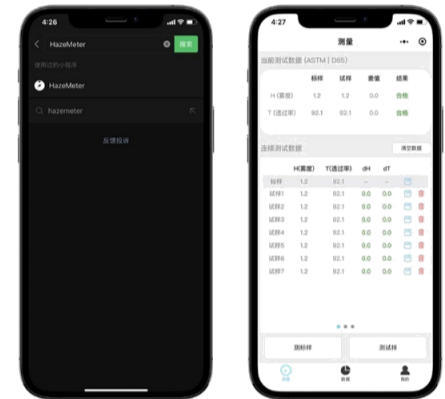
4:26

HazeMeter

搜索

使用过的小程序

HazeMeter

hazemeter

反馈投诉

4:27

测量

当前测试数据 (ASTM | D65)

|  | 标样 | 试样 | 差值 | 结果 |
|---|---|---|---|---|
| H (雾度) | 1.2 | 1.2 | 0.0 | 合格 |
| T (透过率) | 92.1 | 92.1 | 0.0 | 合格 |

连续测试数据

清空数据

|  | H(雾度) | T(透过率) | dH | dT |
|---|---|---|---|---|
| 标样 | 1.2 | 92.1 | -- | -- |
| 试样1 | 1.2 | 92.1 | 0.0 | 0.0 |
| 试样2 | 1.2 | 92.1 | 0.0 | 0.0 |
| 试样3 | 1.2 | 92.1 | 0.0 | 0.0 |
| 试样4 | 1.2 | 92.1 | 0.0 | 0.0 |
| 试样5 | 1.2 | 92.1 | 0.0 | 0.0 |
| 试样6 | 1.2 | 92.1 | 0.0 | 0.0 |
| 试样7 | 1.2 | 92.1 | 0.0 | 0.0 |

测标样

测试样

测量

数据

我的